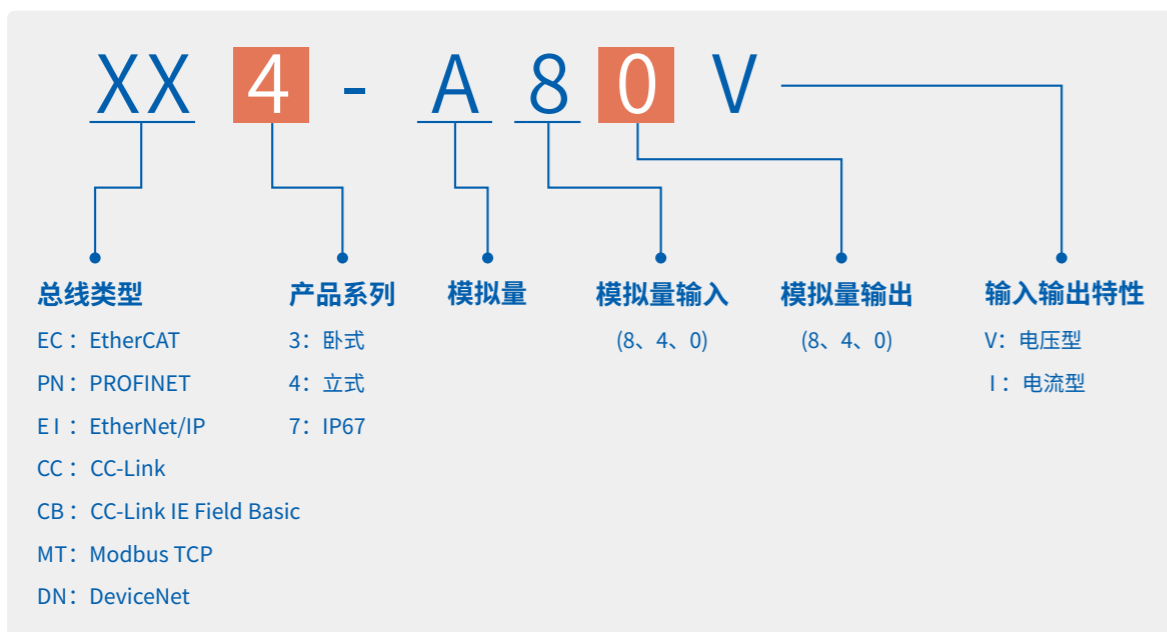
XX 4 - A 8 0 V

总线类型
EC：EtherCAT
PN：PROFINET
E I：EtherNet/IP
CC：CC-Link
CB：CC-Link IE Field Basic
MT：Modbus TCP
DN：DeviceNet

产品系列
3：卧式
4：立式
7：IP67

模拟量

模拟量输入
(8、4、0)

模拟量输出
(8、4、0)

输入输出特性
V：电压型
I：电流型